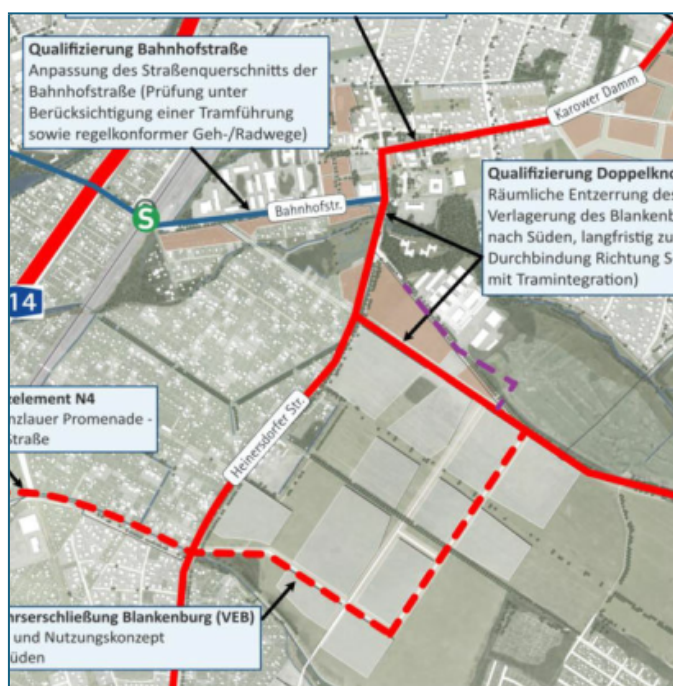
Qualifizierung Bahnhofstraße
Anpassung des Straßenquerschnitts der Bahnhofstraße (Prüfung unter Berücksichtigung einer Tramführung sowie regelkonformer Geh-/Radwege)

Karower Damm

Qualifizierung Doppelkno
Räumliche Entzerrung des
Verlagerung des Blankenb
nach Süden, langfristig zu
Durchbindung Richtung S
mit Tramintegration)

S

Bahnhofstr.

14

zelement N4
nzlauer Promenade -
Straße

Heinersdorfer Str.

hrserschließung Blankenburg (VEB)
und Nutzungskonzept
üden